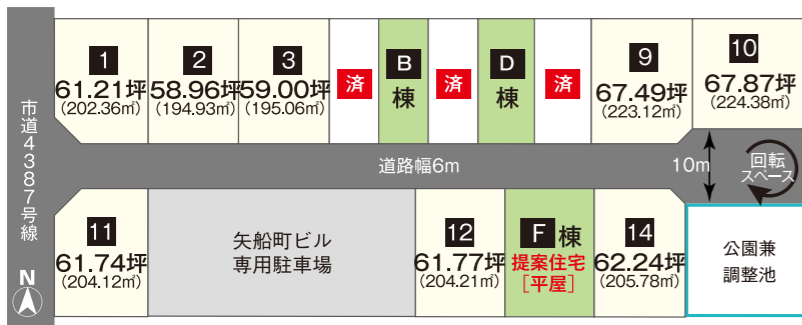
1
61.21坪
(202.36㎡)

2
58.96坪
(194.93㎡)

3
59.00坪
(195.06㎡)

済

B
棟

済

D
棟

済

9
67.49坪
(223.12㎡)

10
67.87坪
(224.38㎡)

市道4387号線

道路幅6m

10m

回転スペース

N

11
61.74坪
(204.12㎡)

矢船町ビル
専用駐車場

12
61.77坪
(204.21㎡)

F 棟
提案住宅
［平屋］

14
62.24坪
(205.78㎡)

公園兼
調整池